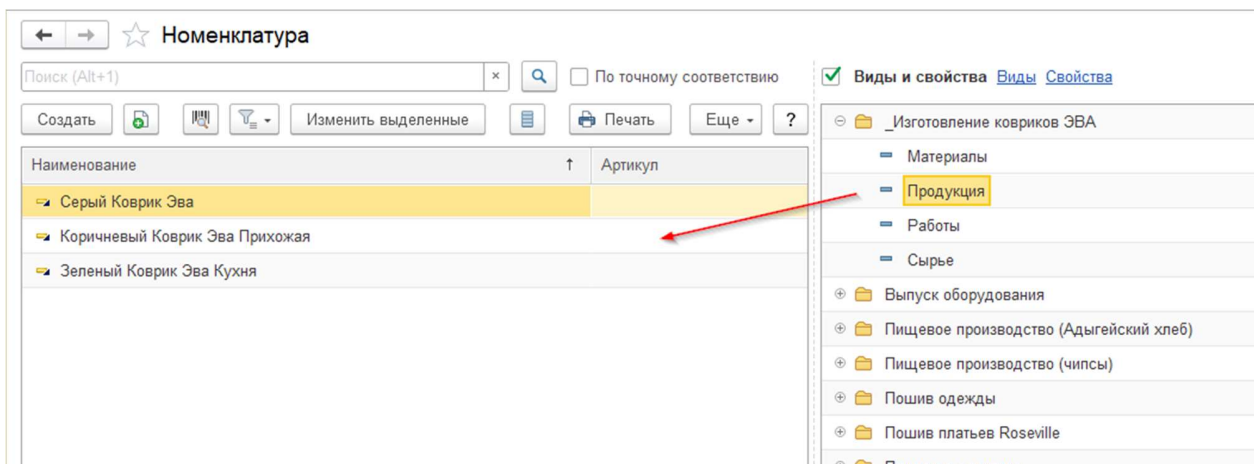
Номенклатура

Поиск (Alt+1)

По точному соответствию

Создать

Изменить выделенные

Печать

Еще

?

| Наименование ↑ | Артикул |
|---|---|
| Серый Коврик Эва | |
| Коричневый Коврик Эва Прихожая | |
| Зеленый Коврик Эва Кухня | |

Виды и свойства Виды Свойства

_Изготовление ковриков ЭВА
Материалы
Продукция
Работы
Сырье
Выпуск оборудования
Пищевое производство (Адыгейский хлеб)
Пищевое производство (чипсы)
Пошив одежды
Пошив платьев Roseville